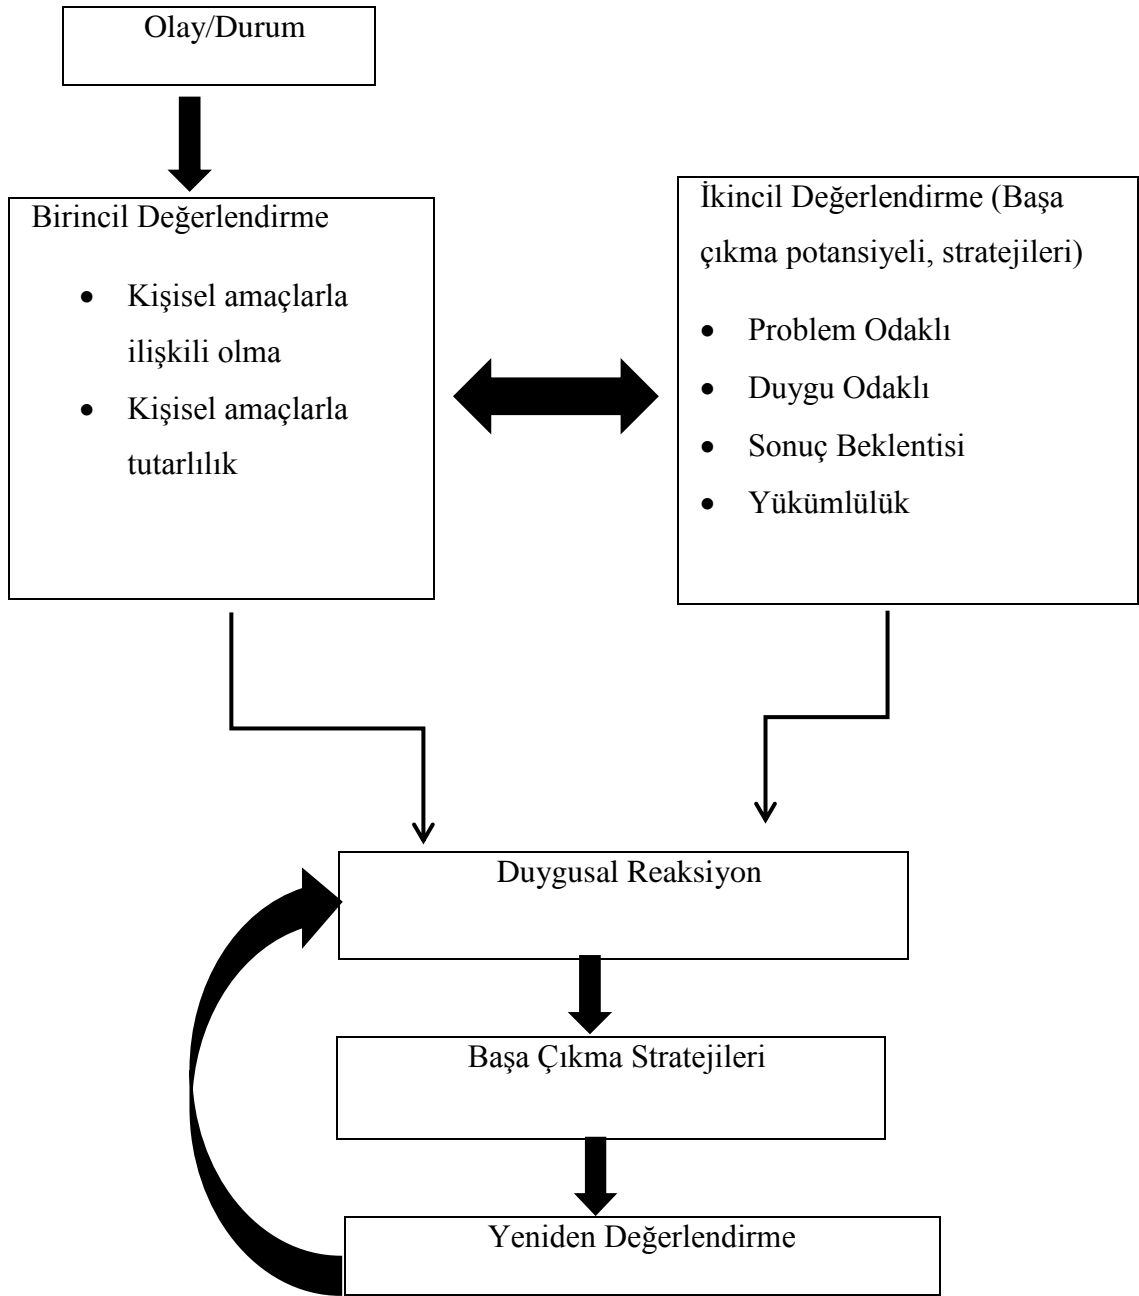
Olay/Durum

Birincil Değerlendirme

- Kişisel amaçlarla ilişkili olma
- Kişisel amaçlarla tutarlılık

İkincil Değerlendirme (Başa çıkma potansiyeli, stratejileri)

- Problem Odaklı
- Duygu Odaklı
- Sonuç Beklentisi
- Yükümlülük

Duygusal Reaksiyon

Başa Çıkma Stratejileri

Yeniden Değerlendirme